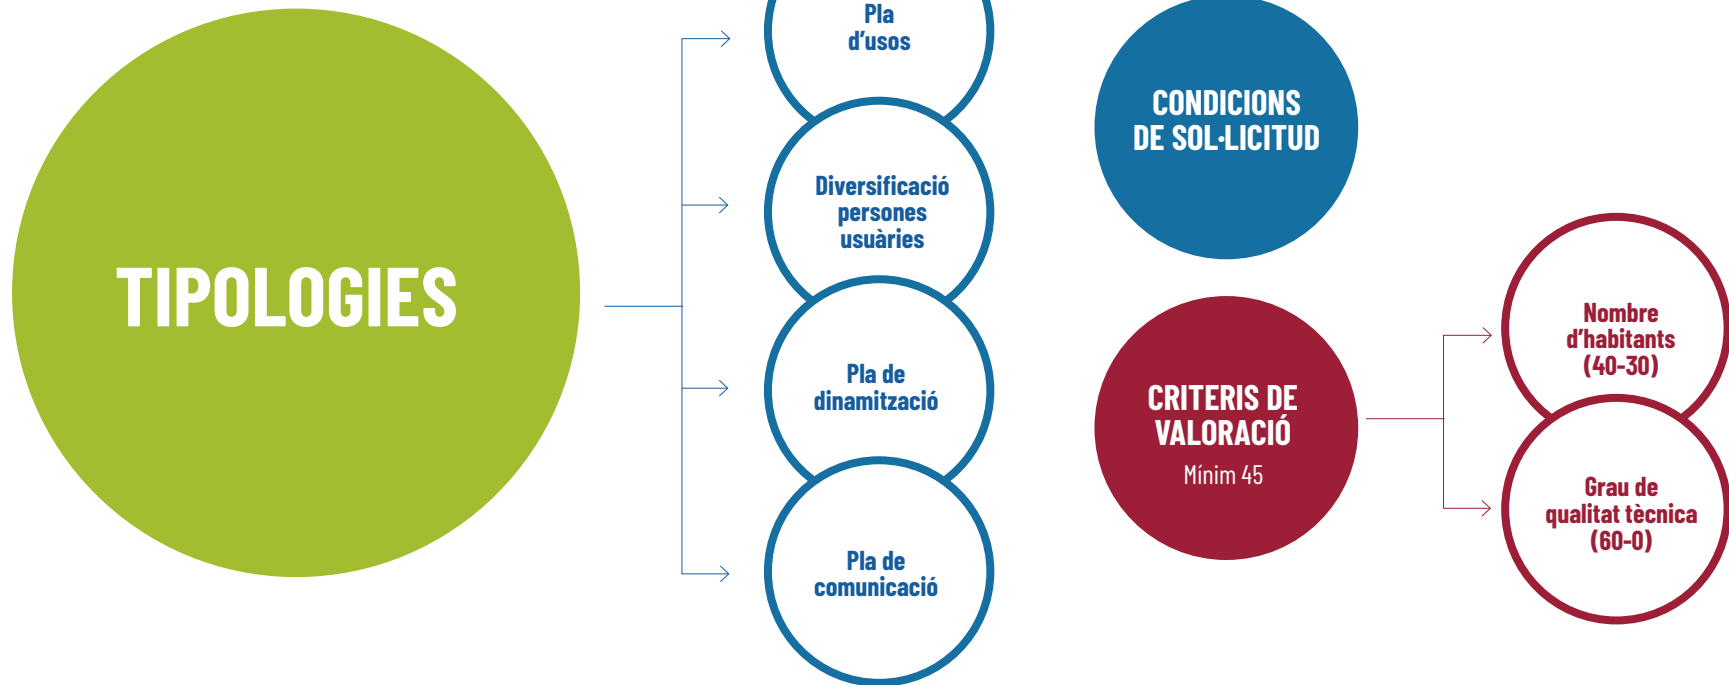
TIPOLOGIES

Pla d’usos

Diversificació persones usuàries

Pla de dinamització

Pla de comunicació

CONDICIONS DE SOL·LICITUD

CRITERIS DE VALORACIÓ
Mínim 45

Nombre d’habitants (40-30)

Grau de qualitat tècnica (60-0)